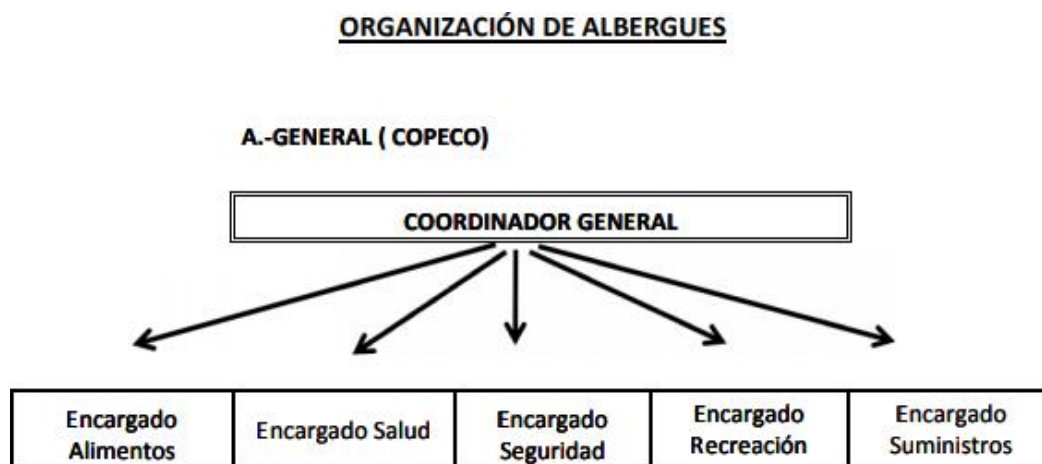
ORGANIZACIÓN DE ALBERGUES

A.-GENERAL ( COPECO)

COORDINADOR GENERAL

| Encargado Alimentos | Encargado Salud | Encargado Seguridad | Encargado Recreación | Encargado Suministros |
|---|---|---|---|---|